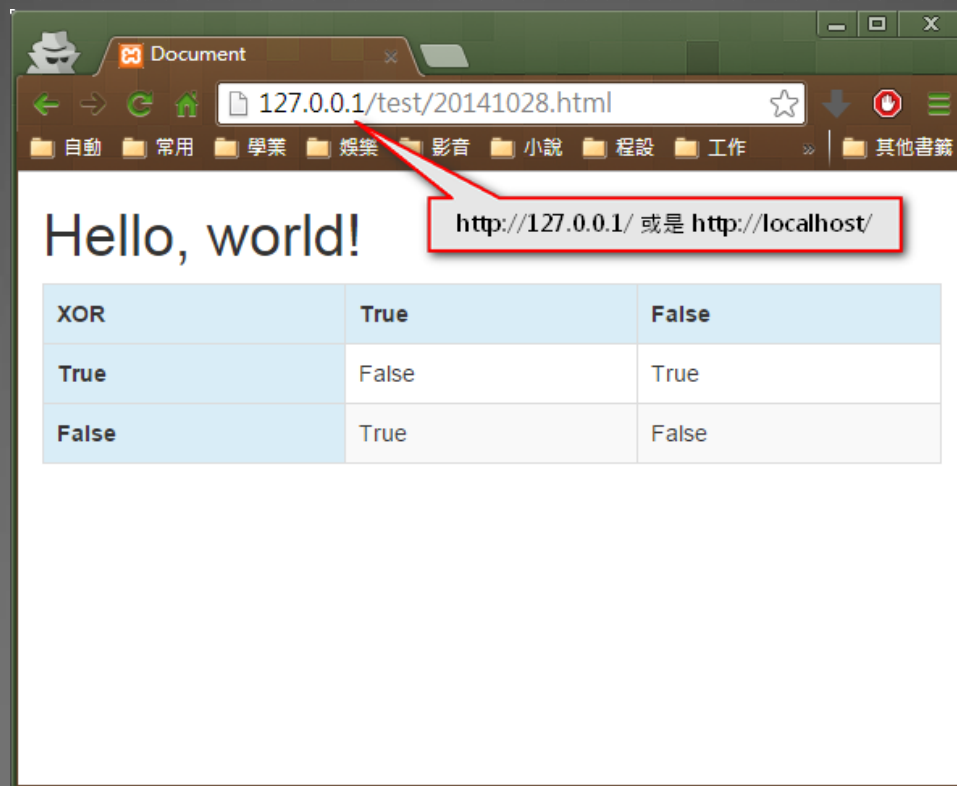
Document

127.0.0.1/test/20141028.html

自動 常用 學業 娛樂 影音 小說 程設 工作 » 其他書籤

http://127.0.0.1/ 或是 http://localhost/

Hello, world!

| XOR | True | False |
|---|---|---|
| True | False | True |
| False | True | False |